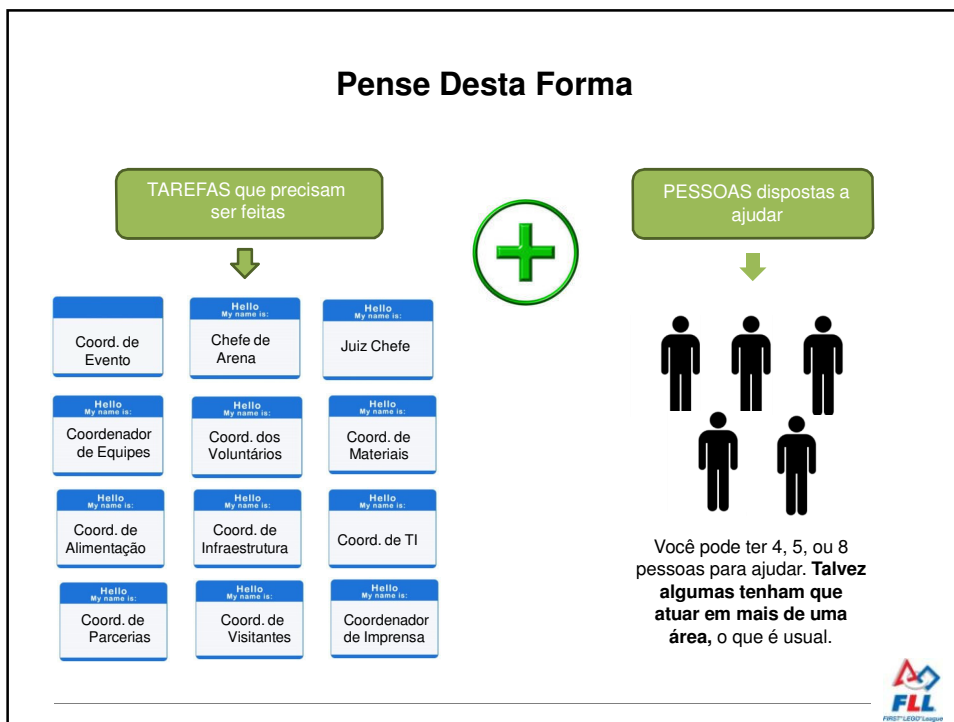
Pense Desta Forma

TAREFAS que precisam ser feitas

PESSOAS dispostas a ajudar

Coord. de Evento

Hello
My name is:
Chefe de Arena

Hello
My name is:
Juiz Chefe

Hello
My name is:
Coordenador de Equipes

Hello
My name is:
Coord. dos Voluntários

Hello
My name is:
Coord. de Materiais

Hello
My name is:
Coord. de Alimentação

Hello
My name is:
Coord. de Infraestrutura

Hello
My name is:
Coord. de TI

Hello
My name is:
Coord. de Parcerias

Hello
My name is:
Coord. de Visitantes

Hello
My name is:
Coordenador de Imprensa

Você pode ter 4, 5, ou 8 pessoas para ajudar. **Talvez algumas tenham que atuar em mais de uma área,** o que é usual.

FLL
FIRST LEGO League